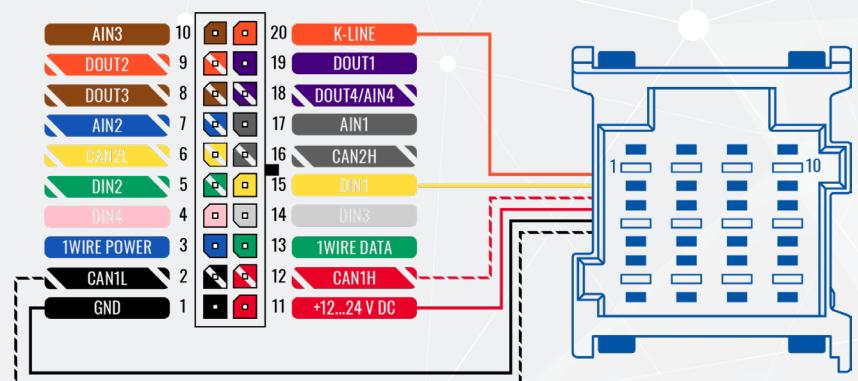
| Label | Pin | Pin | Label |
|---|---|---|---|
| AIN3 | 10 | 20 | K-LINE |
| DOUT2 | 9 | 19 | DOUT1 |
| DOUT3 | 8 | 18 | DOUT4/AIN4 |
| AIN2 | 7 | 17 | AIN1 |
| CAN2L | 6 | 16 | CAN2H |
| DIN2 | 5 | 15 | DIN1 |
| DIN4 | 4 | 14 | DIN3 |
| 1WIRE POWER | 3 | 13 | 1WIRE DATA |
| CAN1L | 2 | 12 | CAN1H |
| GND | 1 | 11 | +12...24 V DC |

1

10